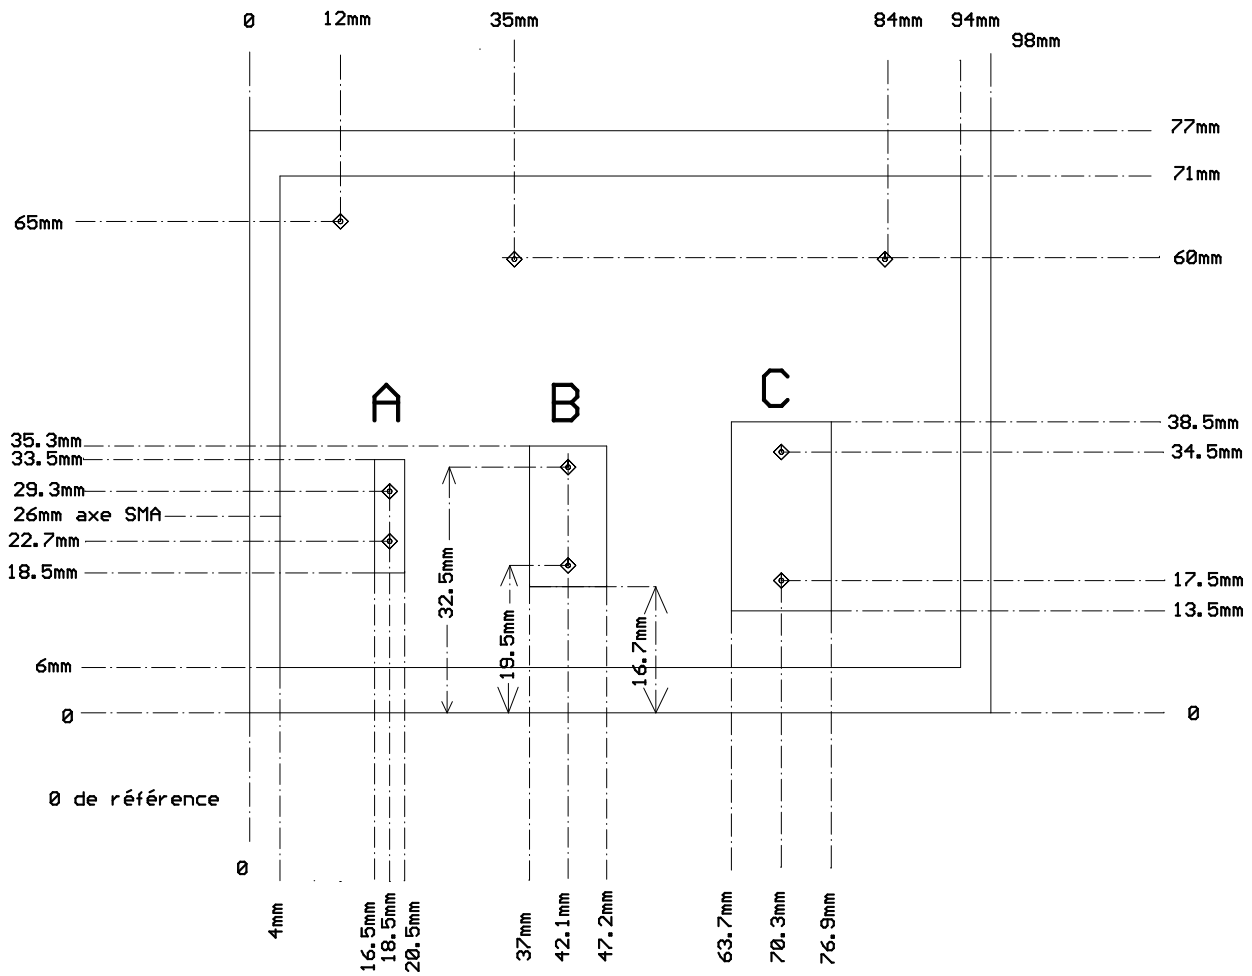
0 12mm 35mm 84mm 94mm 98mm

77mm
71mm
65mm
60mm

A B C

35.3mm
33.5mm
29.3mm
26mm axe SMA
22.7mm
18.5mm
38.5mm
34.5mm
17.5mm
13.5mm

32.5mm
19.5mm
16.7mm

6mm
0
0

0 de référence

0

4mm
16.5mm
18.5mm
20.5mm
37mm
42.1mm
47.2mm
63.7mm
70.3mm
76.9mm